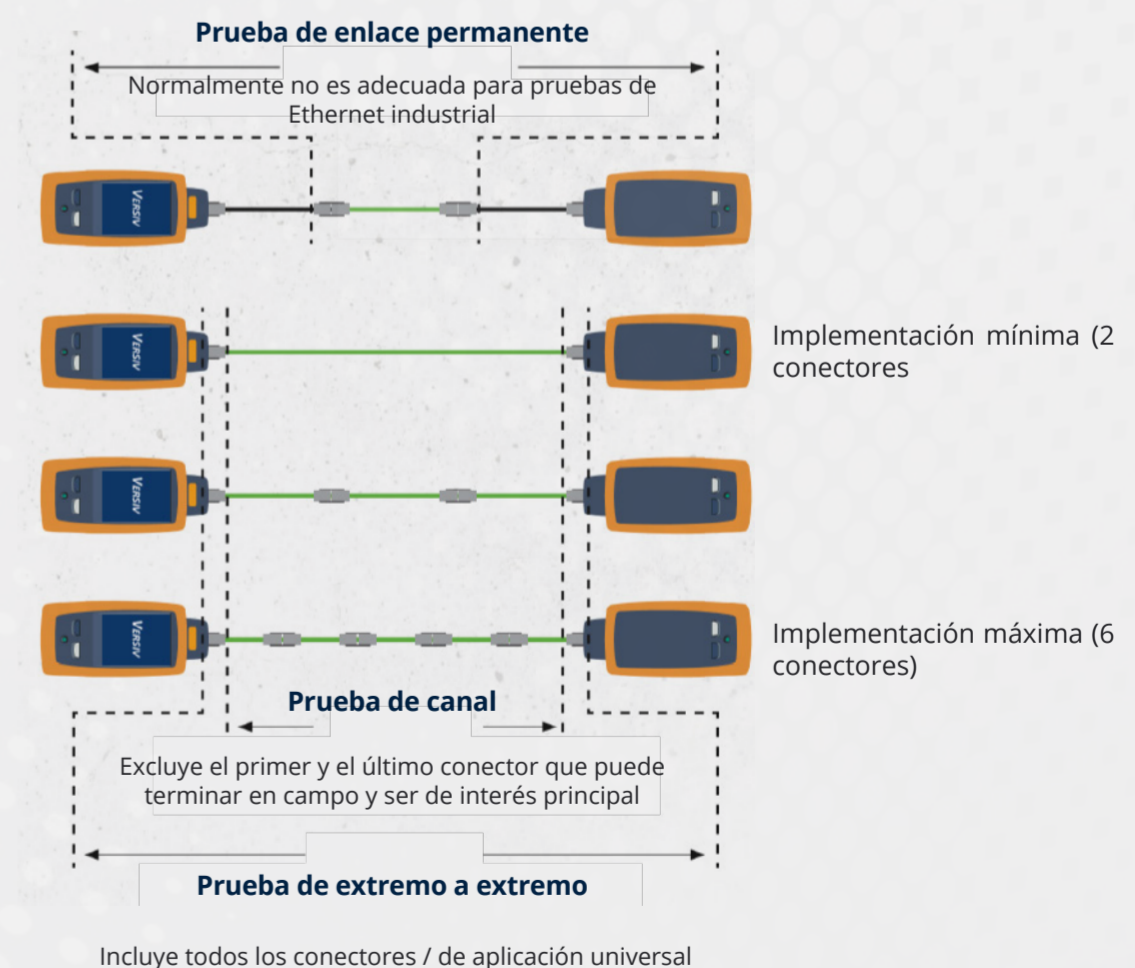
Prueba de enlace permanente

Normalmente no es adecuada para pruebas de Ethernet industrial

VERSIV

VERSIV

Implementación mínima (2 conectores

VERSIV

VERSIV

Implementación máxima (6 conectores)

Prueba de canal

Excluye el primer y el último conector que puede terminar en campo y ser de interés principal

Prueba de extremo a extremo

Incluye todos los conectores / de aplicación universal